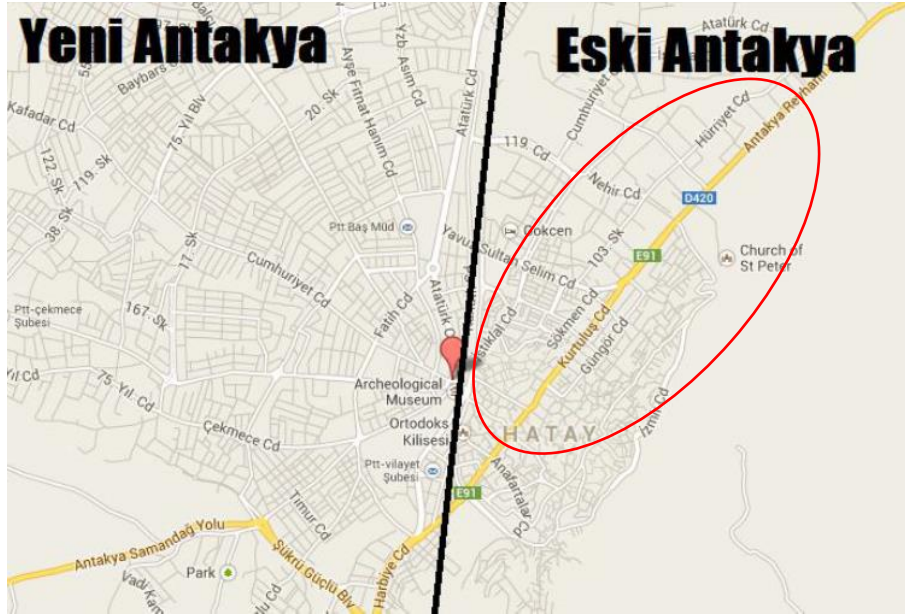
Yeni Antakya

Eski Antakya

Atatürk Cd
Baybars
Yzb. Asım Cd
Ayşe Fitnat Hanım Cd
Atatürk Cd
Cumhuriyet
Kafadar Cd
75. Yıl Blv
20. Sk
119. Cd
Hürriyet Cd
Antakya Reyhanlı
122. Sk
119. Sk
Nehir Cd
D420
38. Sk
Ptt Baş Müd
Yavuz Sultan Selim Cd
Gökçen
103. Sk
17. Sk
E91
Church of St Peter
Cumhuriyet Cd
Fatih Cd
Atatürk Cd
Ptt-çekmece Şubesi
167. Sk
İstiklal Cd
Sökmen Cd
Kurtuluş Cd
Güngör Cd
Yıl Cd
75. Yıl Cd
Archeological Museum
Çekmece Cd
Ortodoks Kilisesi
HATAY
İzmir Cd
Ptt-vilayet Şubesi
E91
Timur Cd
Anafartalar Cd
Antakya Samandağ Yolu
Şükrü Güçlü Blv
Harbiye Cd
Park
Vadi Kam
lu Cd